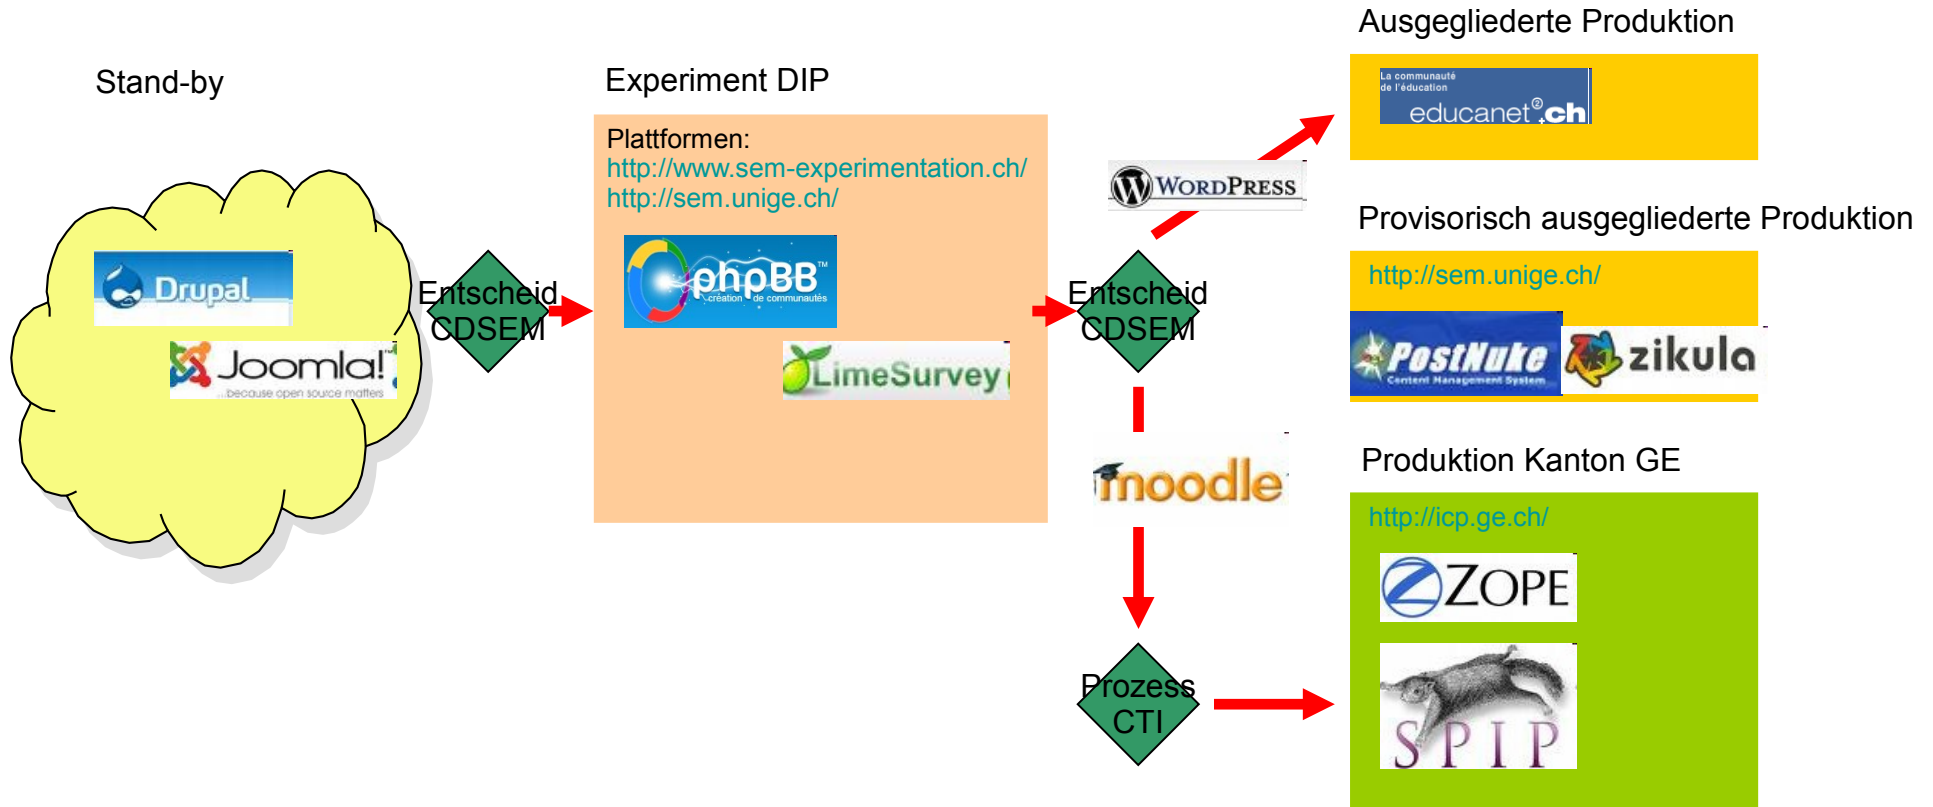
Stand-by

Drupal

Joomla!
...because open source matters

Entscheid CDSEM

Experiment DIP

Plattformen:
http://www.sem-experimentation.ch/
http://sem.unige.ch/

phpBB™
création de communautés

LimeSurvey

WordPress

Entscheid CDSEM

moodle

Prozess CTI

Ausgegliederte Produktion

La communauté de l'éducation
educanet².ch

Provisorisch ausgegliederte Produktion

http://sem.unige.ch/

PostNuke
Content Management System

zikula

Produktion Kanton GE

http://icp.ge.ch/

ZOPE

SPIP